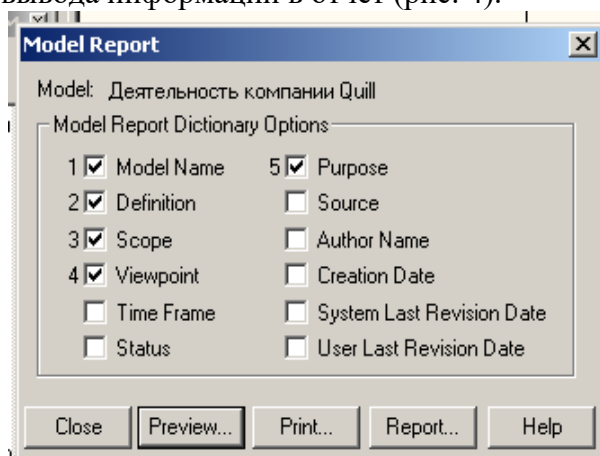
вывода информации в отчет (рис. 4).

Model Report

Model: Деятельность компании Quill

Model Report Dictionary Options

1 Model Name
2 Definition
3 Scope
4 Viewpoint
Time Frame
Status

5 Purpose
Source
Author Name
Creation Date
System Last Revision Date
User Last Revision Date

Close | Preview... | Print... | Report... | Help